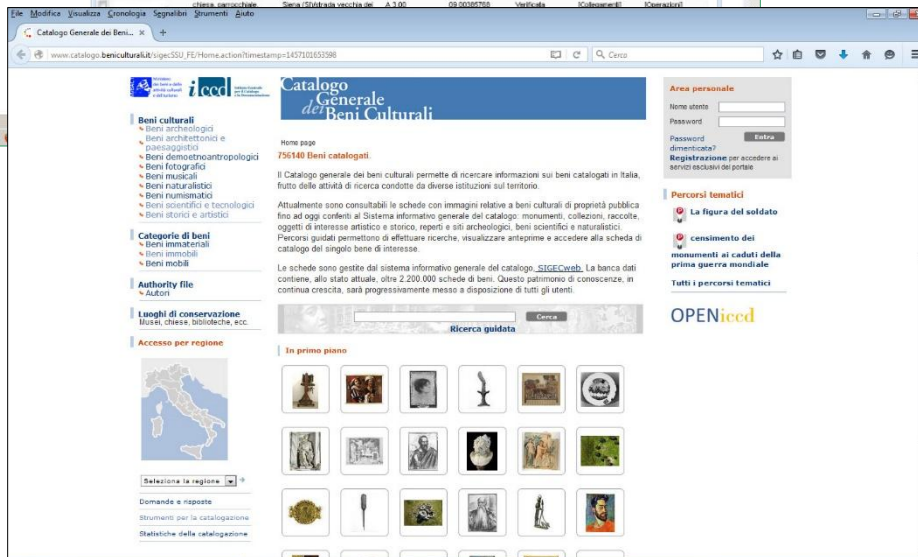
File Modifica Visualizza Cronologia Segnalibri Strumenti Aiuto

Catalogo Generale dei Beni... ×

www.catalogo.beniculturali.it/sigecSSU_FE/Home.action?timestamp=1457101653598

Cerca

iccd

Catalogo Generale dei Beni Culturali

Beni culturali
Beni archeologici
Beni architettonici e paesaggistici
Beni demoetnoantropologici
Beni fotografici
Beni musicali
Beni naturalistici
Beni numismatici
Beni scientifici e tecnologici
Beni storici e artistici

Categorie di beni
Beni immateriali
Beni immobili
Beni mobili

Authority file
Autori

Luoghi di conservazione
Musei, chiese, biblioteche, ecc.

Accesso per regione

Seleziona la regione

Domande e risposte

Strumenti per la catalogazione

Statistiche della catalogazione

Home page

756140 Beni catalogati.

Il Catalogo generale dei beni culturali permette di ricercare informazioni sui beni catalogati in Italia, frutto delle attività di ricerca condotte da diverse istituzioni sul territorio.

Attualmente sono consultabili le schede con immagini relative a beni culturali di proprietà pubblica fino ad oggi conferiti al Sistema informativo generale del catalogo: monumenti, collezioni, raccolte, oggetti di interesse artistico e storico, reperti e siti archeologici, beni scientifici e naturalistici. Percorsi guidati permettono di effettuare ricerche, visualizzare anteprime e accedere alla scheda di catalogo del singolo bene di interesse.

Le schede sono gestite dal sistema informativo generale del catalogo, SIGECweb. La banca dati contiene, allo stato attuale, oltre 2.200.000 schede di beni. Questo patrimonio di conoscenze, in continua crescita, sarà progressivamente messo a disposizione di tutti gli utenti.

Cerca

Ricerca guidata

In primo piano

Area personale

Nome utente

Password

Password dimenticata?

Entra

Registrazione per accedere ai servizi esclusivi del portale

Percorsi tematici

La figura del soldato

censimento dei monumenti ai caduti della prima guerra mondiale

Tutti i percorsi tematici

OPENiccd